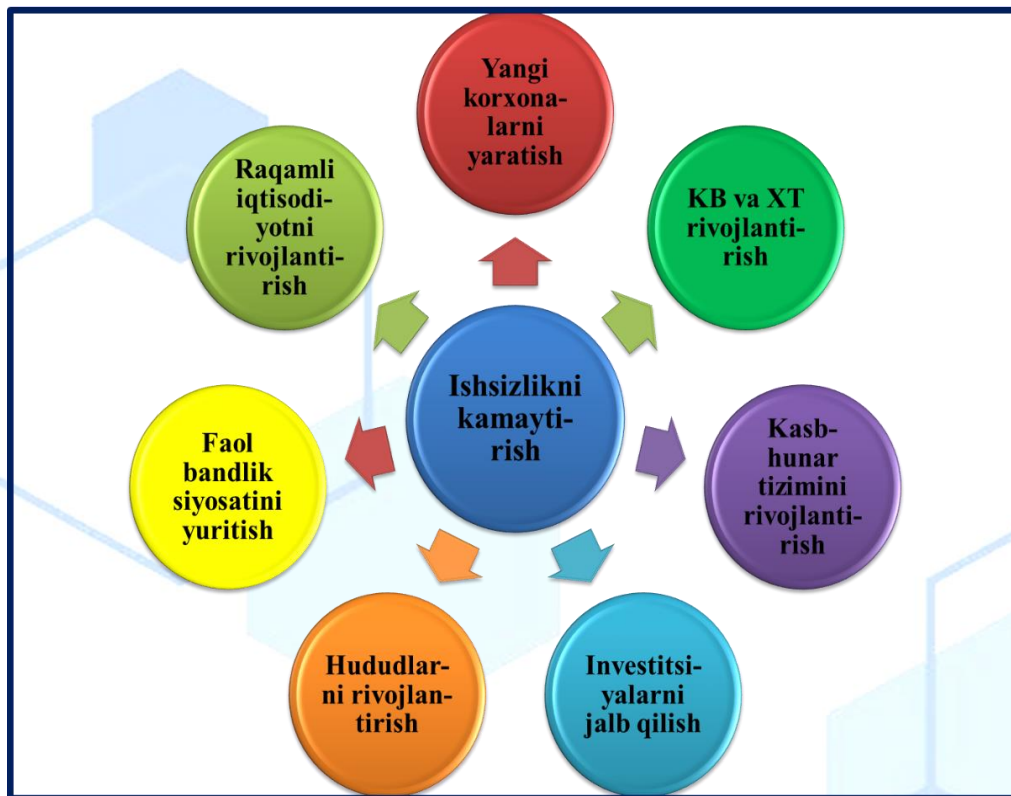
Yangi korxonalarni yaratish

KB va XT rivojlantirish

Kasbhunar tizimini rivojlantirish

Investitsiyalarni jalb qilish

Hududlarni rivojlantirish

Faol bandlik siyosatini yuritish

Raqamli iqtisodiyotni rivojlantirish

Ishsizlikni kamaytirish